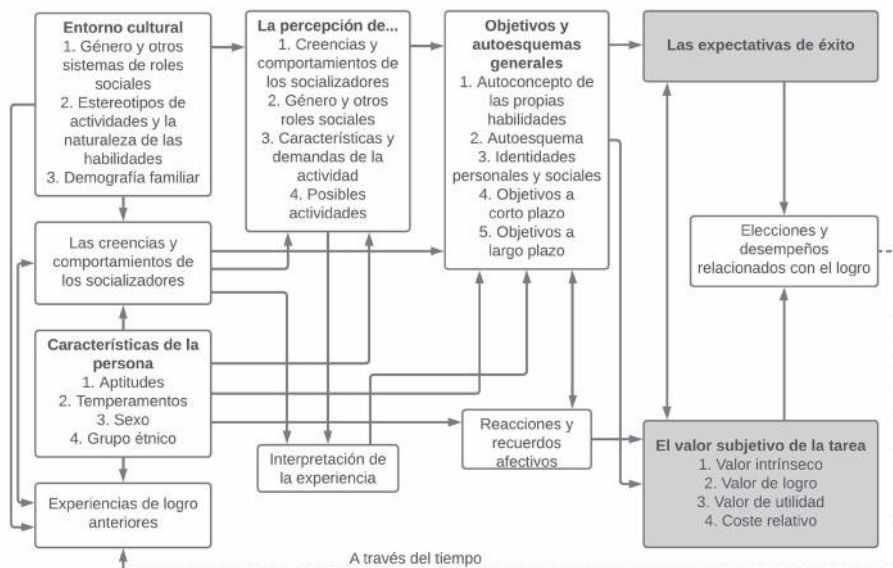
**Entorno cultural**
1. Género y otros sistemas de roles sociales
2. Estereotipos de actividades y la naturaleza de las habilidades
3. Demografía familiar

**La percepción de...**
1. Creencias y comportamientos de los socializadores
2. Género y otros roles sociales
3. Características y demandas de la actividad
4. Posibles actividades

**Objetivos y autoesquemas generales**
1. Autoconcepto de las propias habilidades
2. Autoesquema
3. Identidades personales y sociales
4. Objetivos a corto plazo
5. Objetivos a largo plazo

**Las expectativas de éxito**

Las creencias y comportamientos de los socializadores

Elecciones y desempeños relacionados con el logro

**Características de la persona**
1. Aptitudes
2. Temperamentos
3. Sexo
4. Grupo étnico

Reacciones y recuerdos afectivos

Interpretación de la experiencia

**El valor subjetivo de la tarea**
1. Valor intrínseco
2. Valor de logro
3. Valor de utilidad
4. Coste relativo

Experiencias de logro anteriores

A través del tiempo